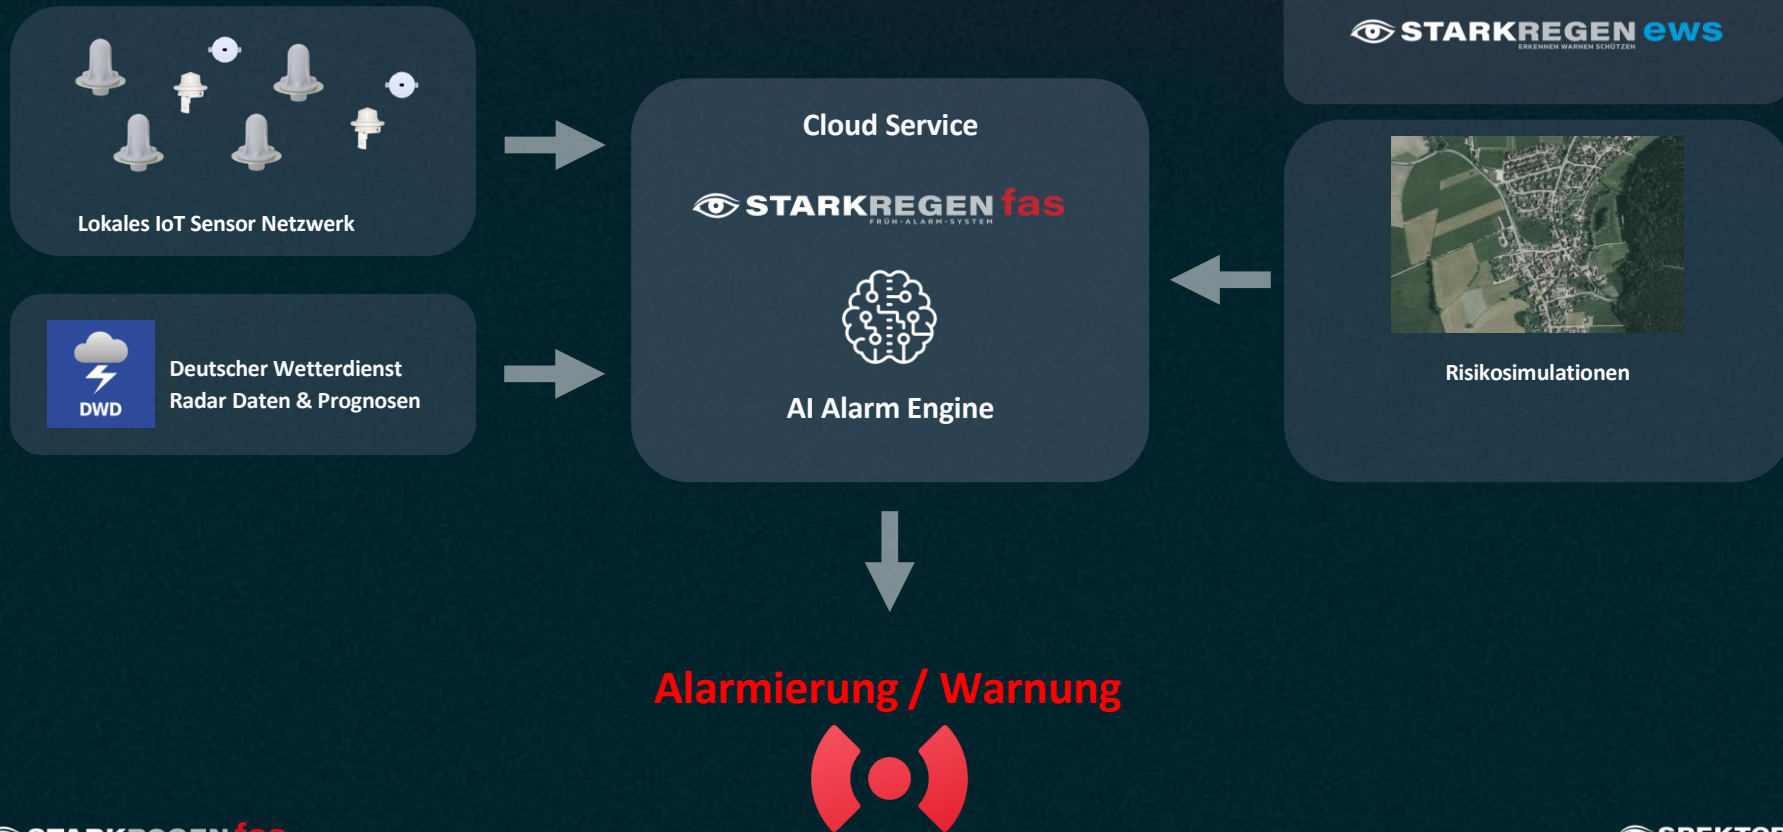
STARKREGEN ews
ERKENNEN WARNEN SCHÜTZEN

Lokales IoT Sensor Netzwerk

Cloud Service

STARKREGEN fas
FRÜH-ALARM-SYSTEM

AI Alarm Engine

Risikosimulationen

DWD

Deutscher Wetterdienst
Radar Daten & Prognosen

Alarmierung / Warnung

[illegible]

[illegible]